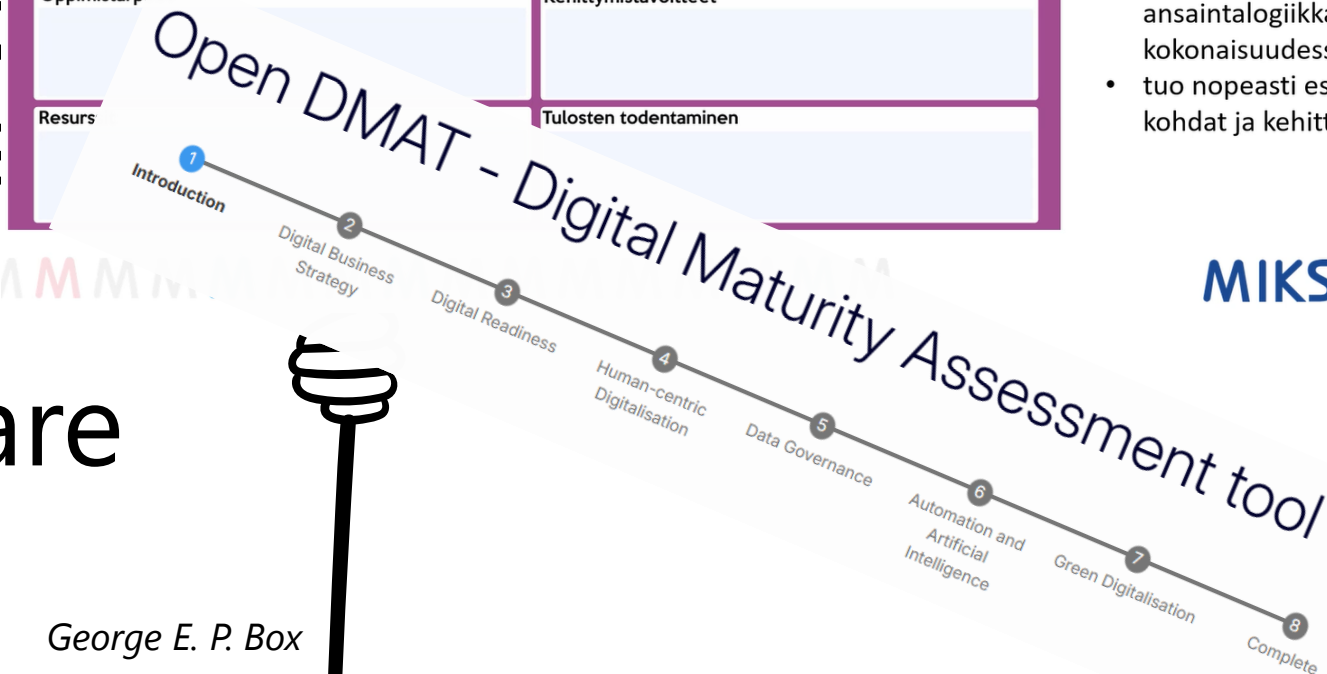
Oppimistarp

Kehittymistavoitteet

Resurs

Tulosten todentaminen

ansaintalogiikka
kokonaisuudess
• tuo nopeasti es
kohdat ja kehitt

MIKS

are

George E. P. Box

Open DMAT - Digital Maturity Assessment tool

1 Introduction
2 Digital Business Strategy
3 Digital Readiness
4 Human-centric Digitalisation
5 Data Governance
6 Automation and Artificial Intelligence
7 Green Digitalisation
8 Complete